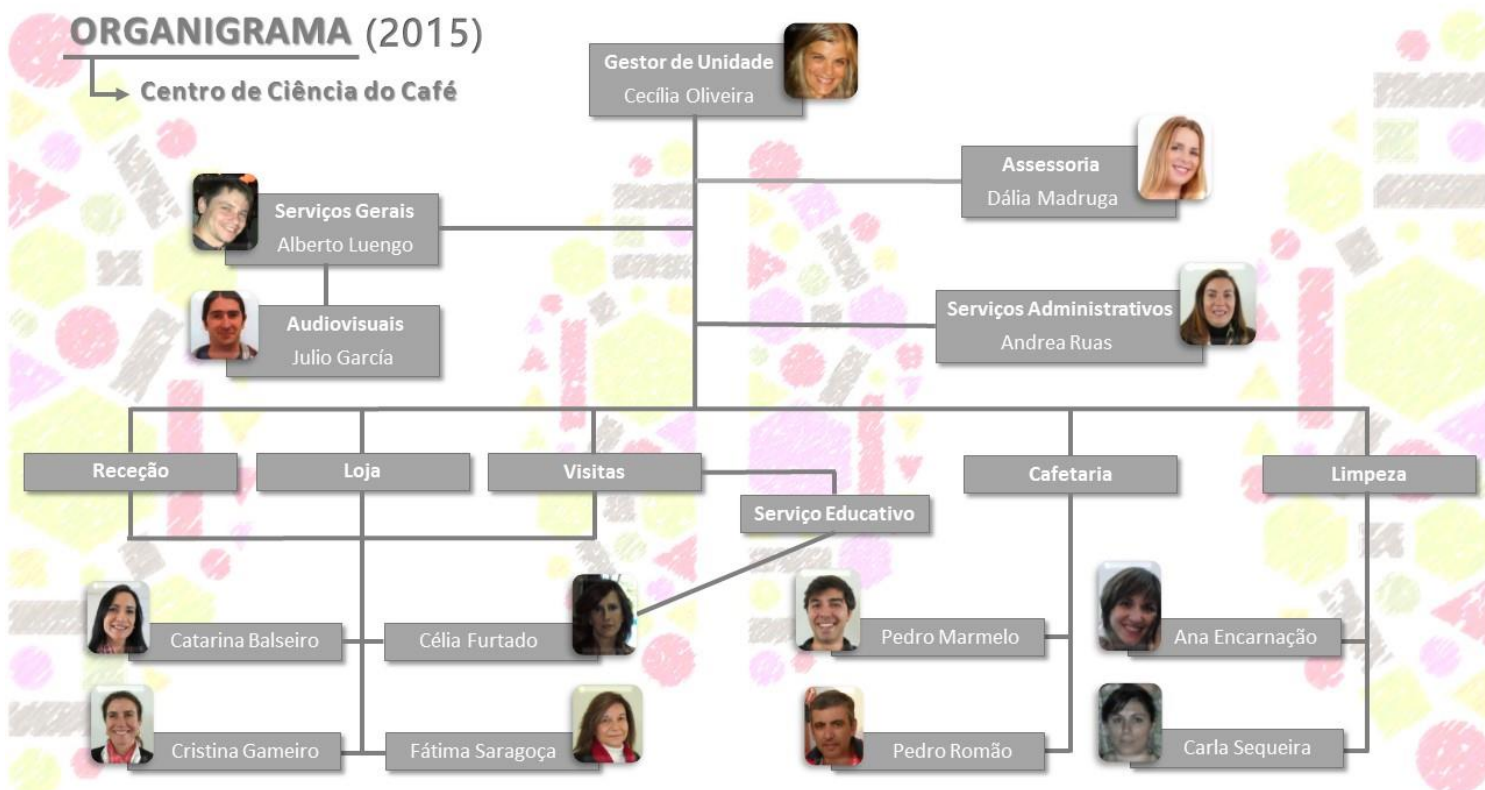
ORGANIGRAMA (2015)

Centro de Ciência do Café

Gestor de Unidade
Cecília Oliveira

Assessoria
Dália Madruga

Serviços Gerais
Alberto Luengo

Audiovisuais
Julio García

Serviços Administrativos
Andrea Ruas

Receção

Loja

Visitas

Serviço Educativo

Cafetaria

Limpeza

Catarina Balseiro

Célia Furtado

Cristina Gameiro

Fátima Saragoça

Pedro Marmelo

Pedro Romão

Ana Encarnação

Carla Sequeira